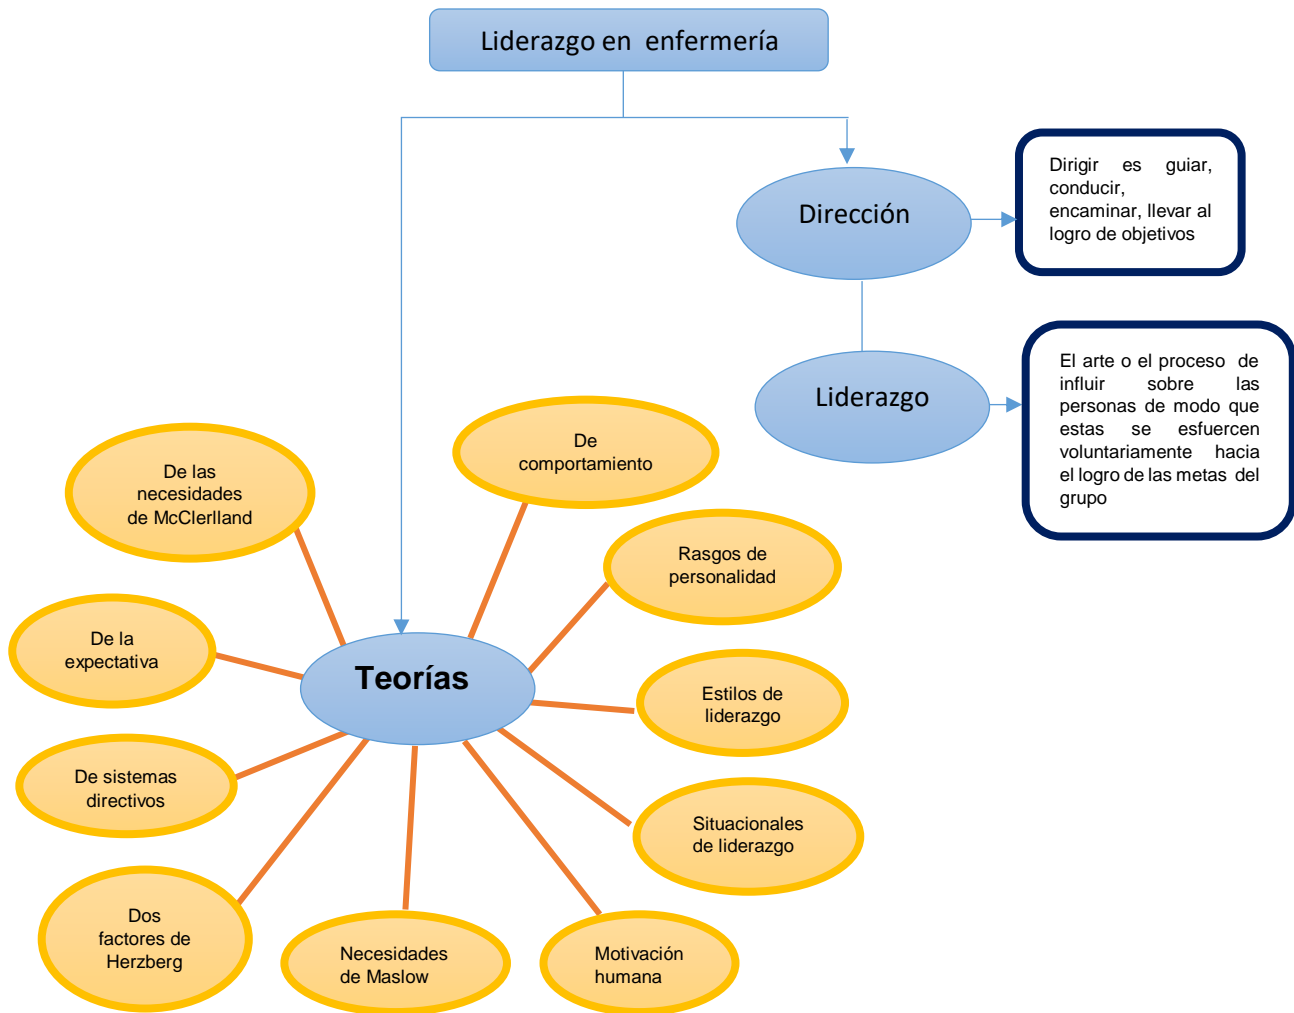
Liderazgo en enfermería

Dirección

Dirigir es guiar, conducir, encaminar, llevar al logro de objetivos

Liderazgo

El arte o el proceso de influir sobre las personas de modo que estas se esfuercen voluntariamente hacia el logro de las metas del grupo

Teorías

De comportamiento

De las necesidades de McClerlland

Rasgos de personalidad

De la expectativa

Estilos de liderazgo

De sistemas directivos

Situacionales de liderazgo

Dos factores de Herzberg

Necesidades de Maslow

Motivación humana